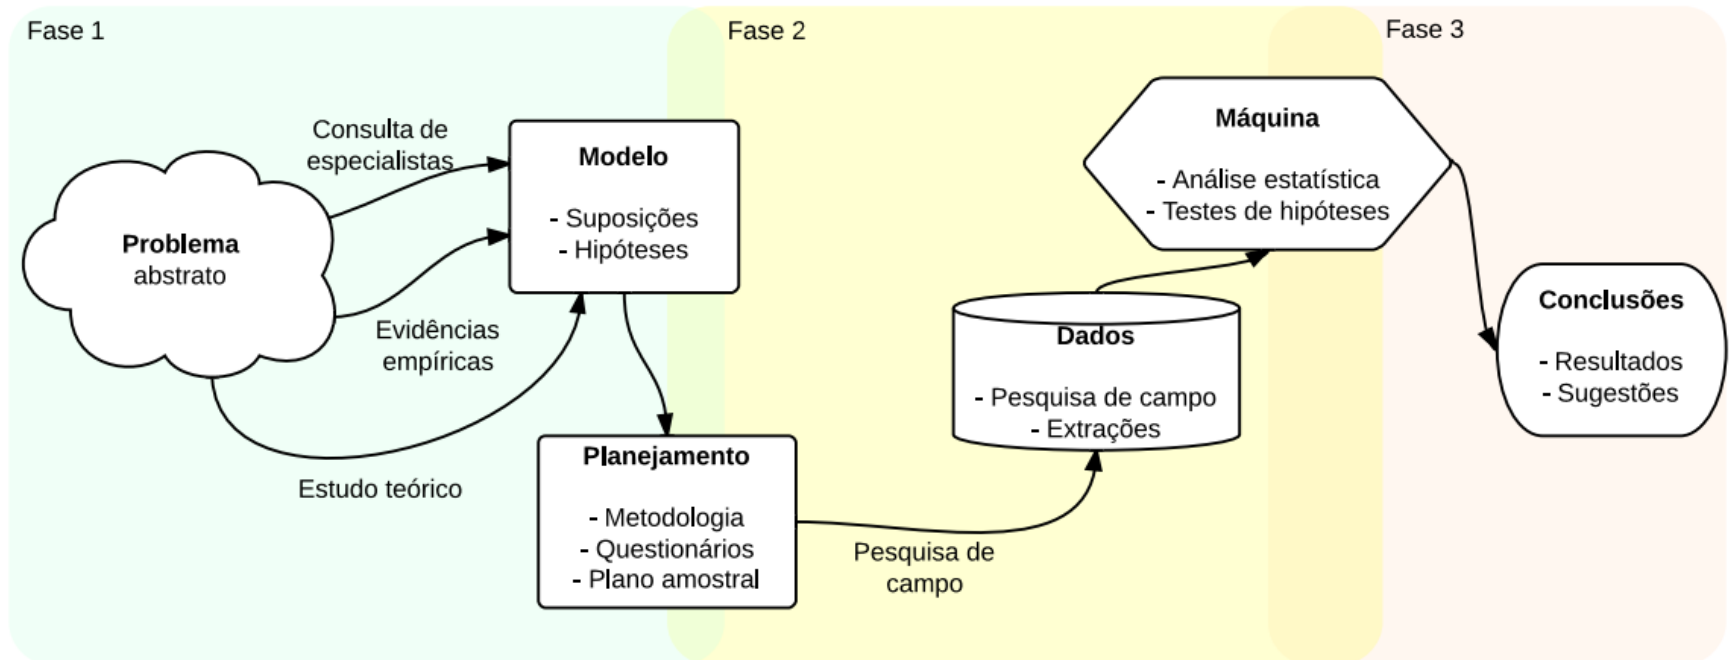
Fase 1

Fase 2

Fase 3

Problema
abstrato

Consulta de
especialistas

Evidências
empíricas

Estudo teórico

Modelo

- Suposições
- Hipóteses

Planejamento

- Metodologia
- Questionários
- Plano amostral

Pesquisa de
campo

Dados

- Pesquisa de campo
- Extrações

Máquina

- Análise estatística
- Testes de hipóteses

Conclusões

- Resultados
- Sugestões